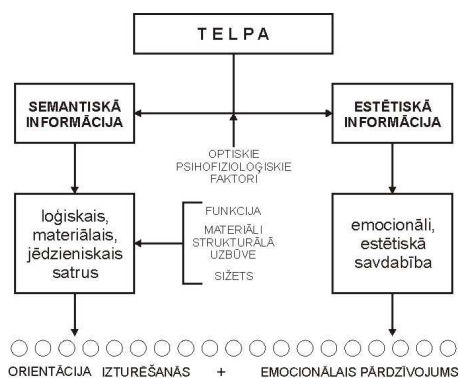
T E L P A

SEMANTISKĀ INFORMĀCIJA

ESTĒTISKĀ INFORMĀCIJA

OPTISKIE PSIHOFIZIOLOĢISKIE FAKTORI

loģiskais, materiālais, jēdzieniskais satrus

FUNKCIJA

MATERIĀLI STRUKTURĀLĀ UZBŪVE

SIŽETS

emocionāli, estētiskā savdabība

ORIENTĀCIJA IZTUREŠANĀS + EMOCIONĀLAIS PĀRDZĪVOJUMS